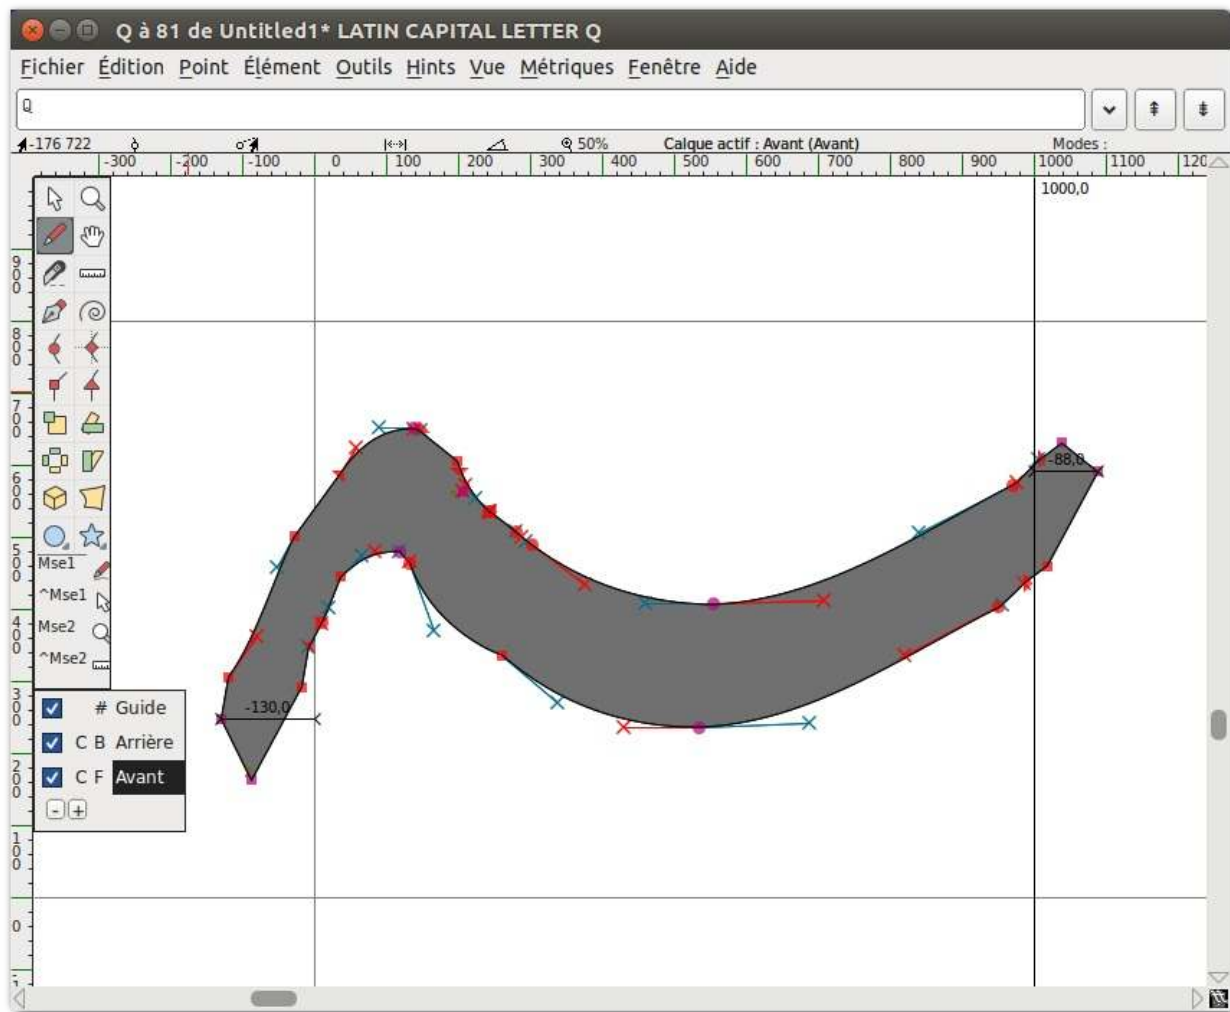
Q à 81 de Untitled1* LATIN CAPITAL LETTER Q

Fichier Édition Point Élément Outils Hints Vue Métriques Fenêtre Aide

Q

-176 722 50% Calque actif : Avant (Avant) Modes :

-300 -200 -100 0 100 200 300 400 500 600 700 800 900 1000 1100 120

1000,0

900

800

700

600

500

400

300

200

100

0

Mse1
^Mse1
Mse2
^Mse2

# Guide
C B Arrière
C F Avant

-130,0

-88,0